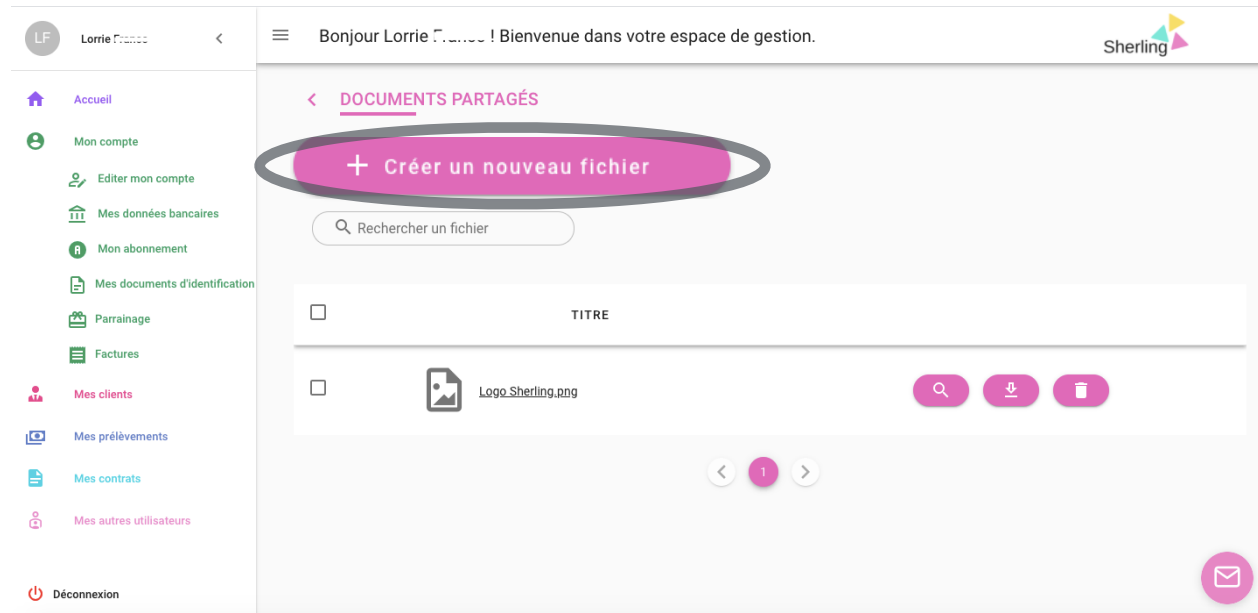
LF Lorrie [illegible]

Accueil
Mon compte
Editer mon compte
Mes données bancaires
Mon abonnement
Mes documents d'identification
Parrainage
Factures
Mes clients
Mes prélèvements
Mes contrats
Mes autres utilisateurs

Déconnexion

Bonjour Lorrie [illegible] ! Bienvenue dans votre espace de gestion.

Sherling

DOCUMENTS PARTAGÉS

+ Créer un nouveau fichier

Rechercher un fichier

| | TITRE |
|---|---|
| | Logo Sherling.png |

1